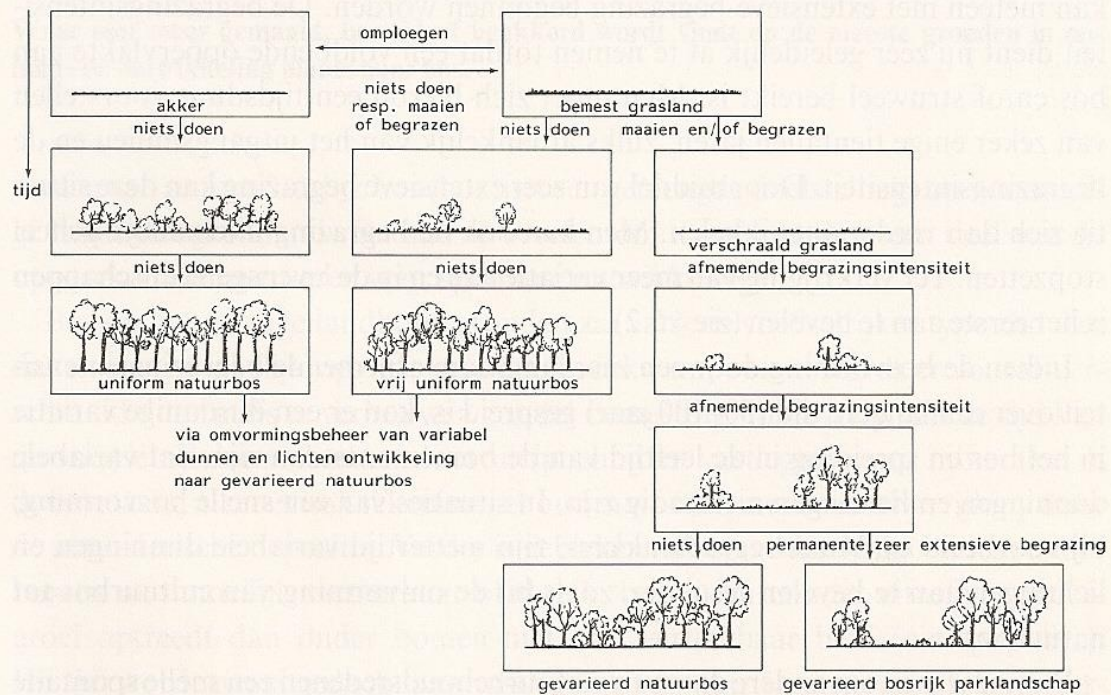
ompLoegen

akker

niets doen resp. maaien of begrazen

bemest grasland

niets doen

niets doen

maaien en/of begrazen

tijd

niets doen

niets doen

verschraald grasland

afnemende begrazingsintensiteit

uniform natuurbos

vrij uniform natuurbos

afnemende begrazingsintensiteit

via omvormingsbeheer van variabel dunnen en lichten ontwikkeling naar gevarieerd natuurbos

niets doen

permanente zeer extensieve begrazing

gevarieerd natuurbos

gevarieerd bosrijk parklandschap